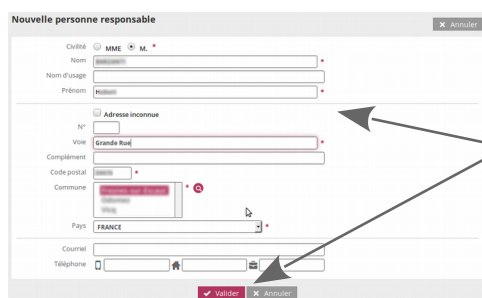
Nouvelle personne responsable

✕ Annuler

Civilité MME M. *

Nom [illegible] *

Nom d'usage

Prénom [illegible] *

Adresse inconnue

N°

Voie Grande Rue *

Complément

Code postal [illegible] *

Commune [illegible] *

Pays FRANCE *

Courriel

Téléphone

✔ Valider ✕ Annuler